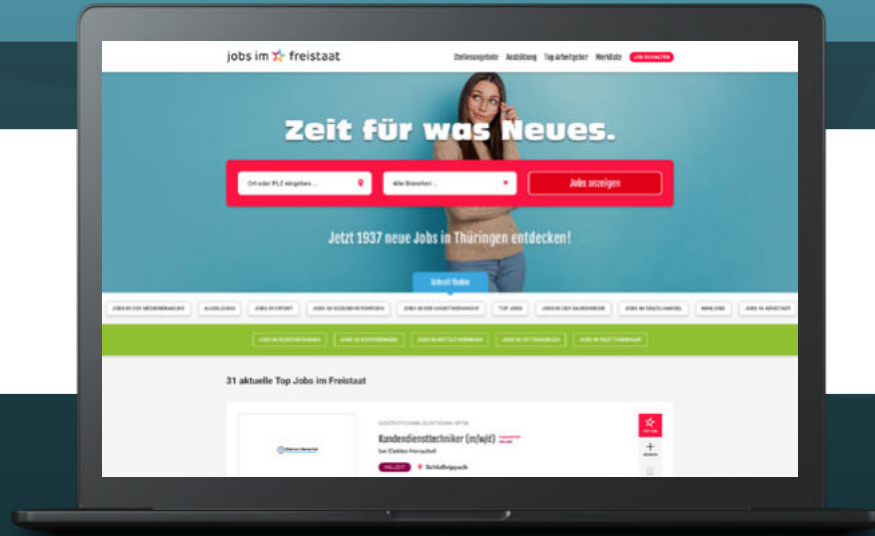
jobs im freistaat

Stellenangebote Ausbildung Top Arbeitgeber Merkliste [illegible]

Zeit für was Neues.

Ort oder PLZ eingeben ...

Alle Branchen ...

Jobs anzeigen

Jetzt 1937 neue Jobs in Thüringen entdecken!

Schnell finden

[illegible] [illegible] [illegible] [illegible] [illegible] TOP JOBS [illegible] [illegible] MINIJOBS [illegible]

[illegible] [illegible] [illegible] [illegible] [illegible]

31 aktuelle Top Jobs im Freistaat

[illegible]

Kundendiensttechniker (m/w/d)

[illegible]

VOLLZEIT Schloßvippach